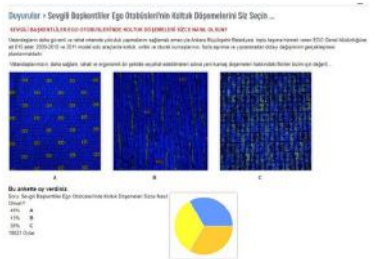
Duyurular › Sevgili Başkentliler Ego Otobüslerinin Koltuk Döşemelerini Siz Seçin ...

SEVGİLİ BAŞKENTLİLER EGO OTOBÜSLERİNDE KOLTUK DÖŞEMELERİ SİZCE NASIL OLSUN?

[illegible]

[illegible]

A

B

C

Bu ankete oy verdiniz.

Soru: Sevgili Başkentliler Ego Otobüslerinde Koltuk Döşemeleri Sizce Nasıl Olsun?

44% A

15% B

39% C

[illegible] Oylar